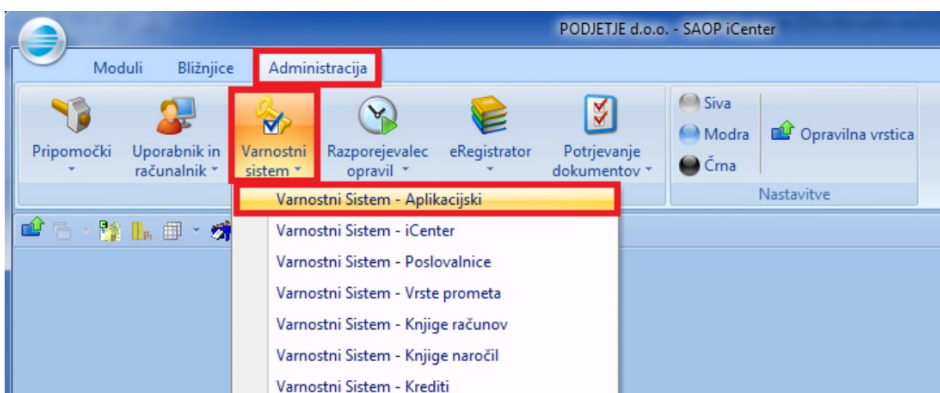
PODJETJE d.o.o. - SAOP iCenter

Moduli Bližnjice Administracija

Pripomočki

Uporabnik in računalnik

Varnostni sistem

Razporejevalec opravil

eRegistrator

Potrjevanje dokumentov

Siva

Modra

Črna

Opravilna vrstica

Nastavitve

Varnostni Sistem - Aplikacijski
Varnostni Sistem - iCenter
Varnostni Sistem - Poslovalnice
Varnostni Sistem - Vrste prometa
Varnostni Sistem - Knjige računov
Varnostni Sistem - Knjige naročil
Varnostni Sistem - Krediti